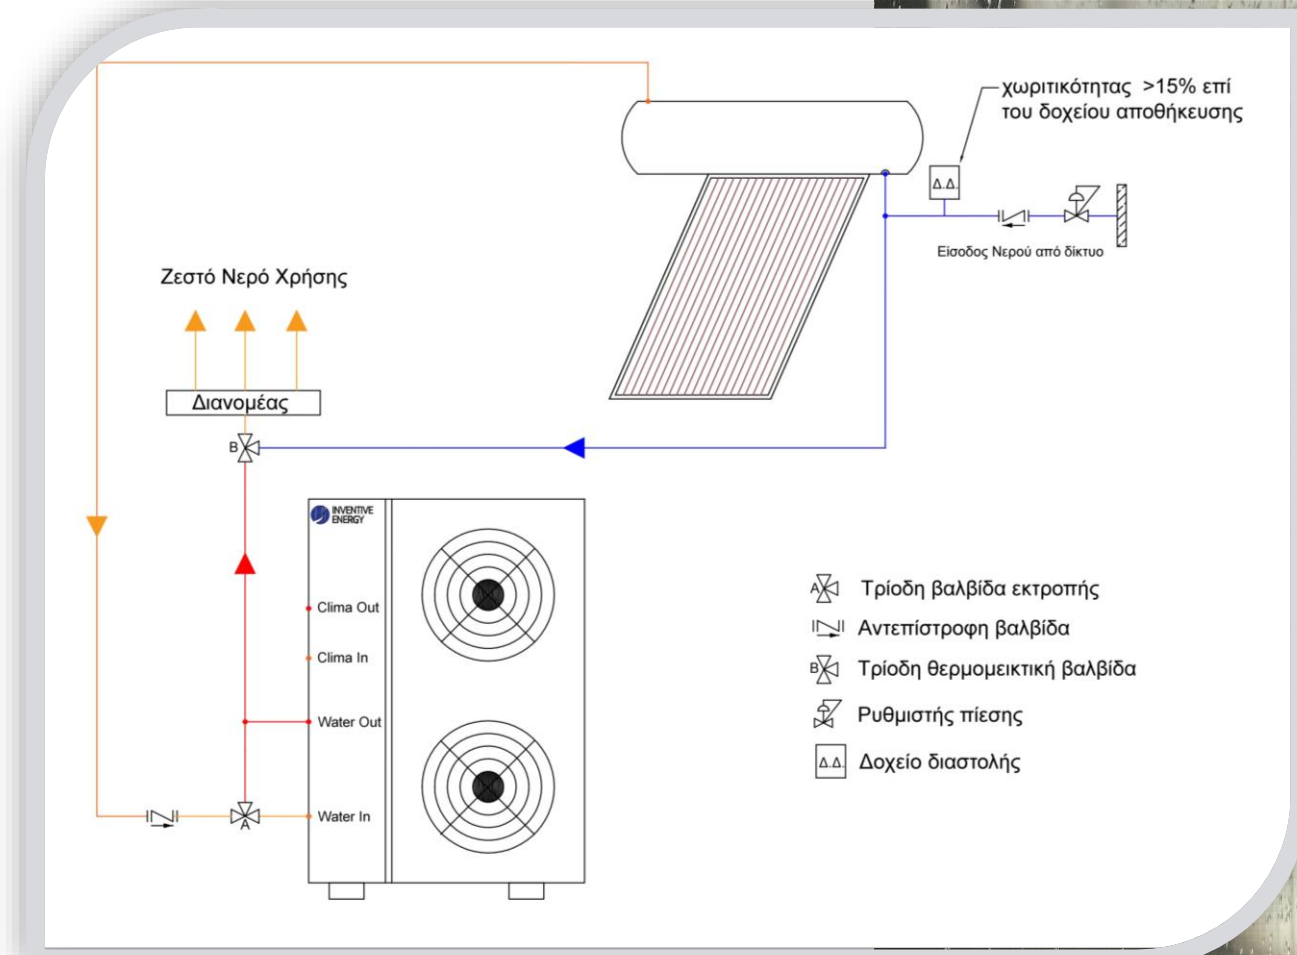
χωριτικότητας >15% επί του δοχείου αποθήκευσης

Δ.Δ.

Εισοδος Νερού από δίκτυο

Ζεστό Νερό Χρήσης

Διανομέας

B

INVENTIVE ENERGY

Clima Out

Clima In

Water Out

Water In

A

A Τρίοδη βαλβίδα εκτροπής

Αντεπίστροφη βαλβίδα

B Τρίοδη θερμομεικτική βαλβίδα

Ρυθμιστής πίεσης

Δ.Δ. Δοχείο διαστολής